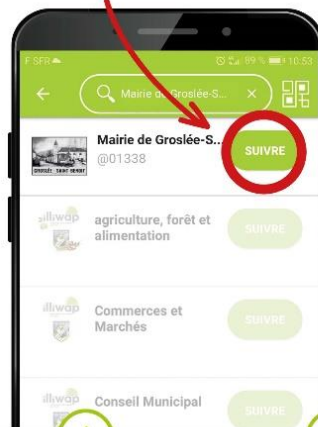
F SFR 89 % 10:53

Mairie de Groslée-S...

Mairie de Groslée-S...
@01338
SUIVRE

illiwap
agriculture, forêt et alimentation
SUIVRE

illiwap
Commerces et Marchés
SUIVRE

illiwap
Conseil Municipal
SUIVRE